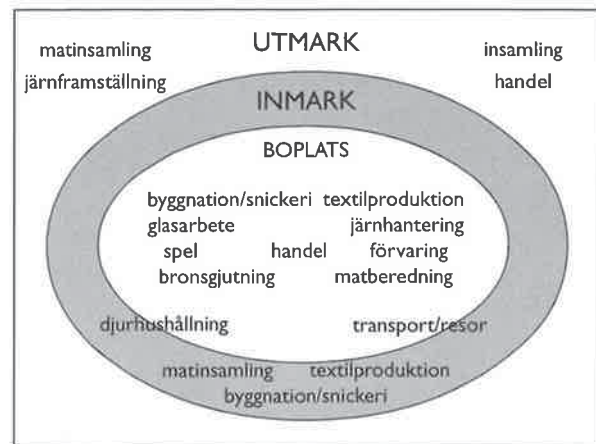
matinsamling
järnframställning

UTMARK

insamling
handel

INMARK

BOPLATS

byggnation/snickeri textilproduktion
glasarbete järnhantering
spel handel förvaring
bronsgjutning matberedning

djurhushållning transport/resor

matinsamling textilproduktion
byggnation/snickeri